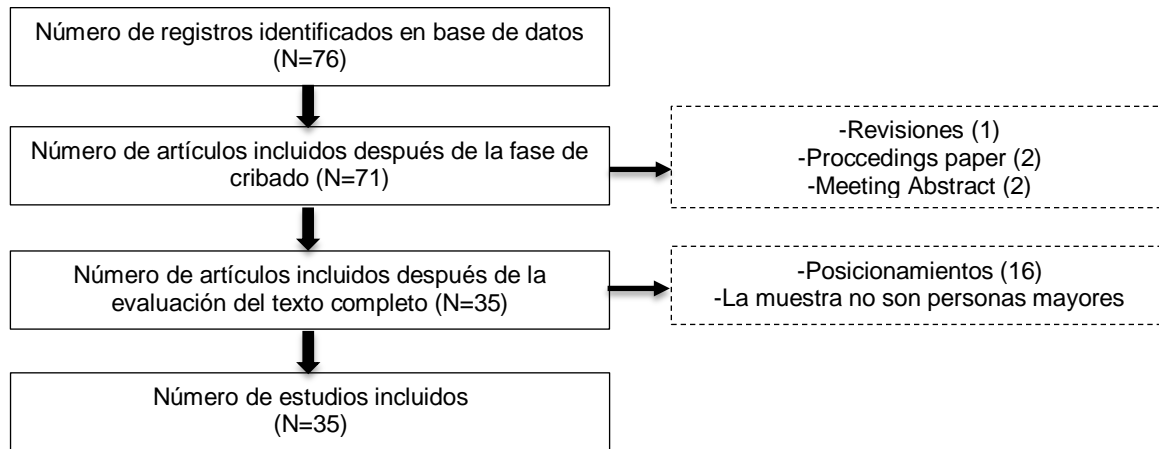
Número de registros identificados en base de datos (N=76)

Número de artículos incluidos después de la fase de cribado (N=71)

-Revisiones (1)
-Proccedings paper (2)
-Meeting Abstract (2)

Número de artículos incluidos después de la evaluación del texto completo (N=35)

-Posicionamientos (16)
-La muestra no son personas mayores

Número de estudios incluidos (N=35)